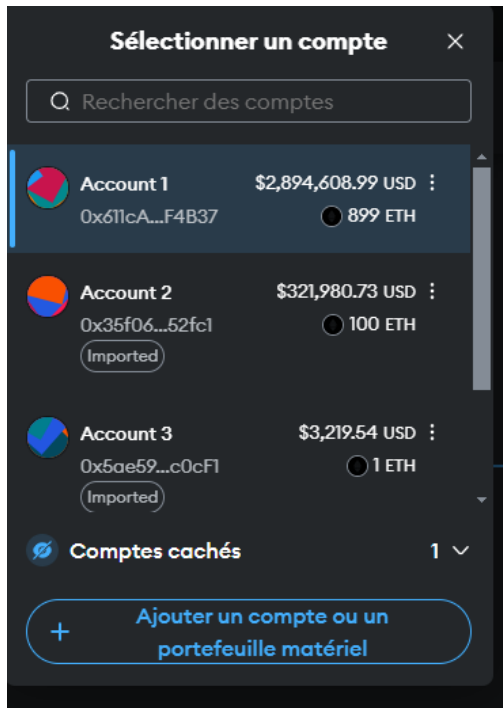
Sélectionner un compte ×

Rechercher des comptes

Account 1 $2,894,608.99 USD
0x611cA...F4B37 899 ETH

Account 2 $321,980.73 USD
0x35f06...52fc1 100 ETH
Imported

Account 3 $3,219.54 USD
0x5ae59...c0cF1 1 ETH
Imported

Comptes cachés 1

+ Ajouter un compte ou un portefeuille matériel